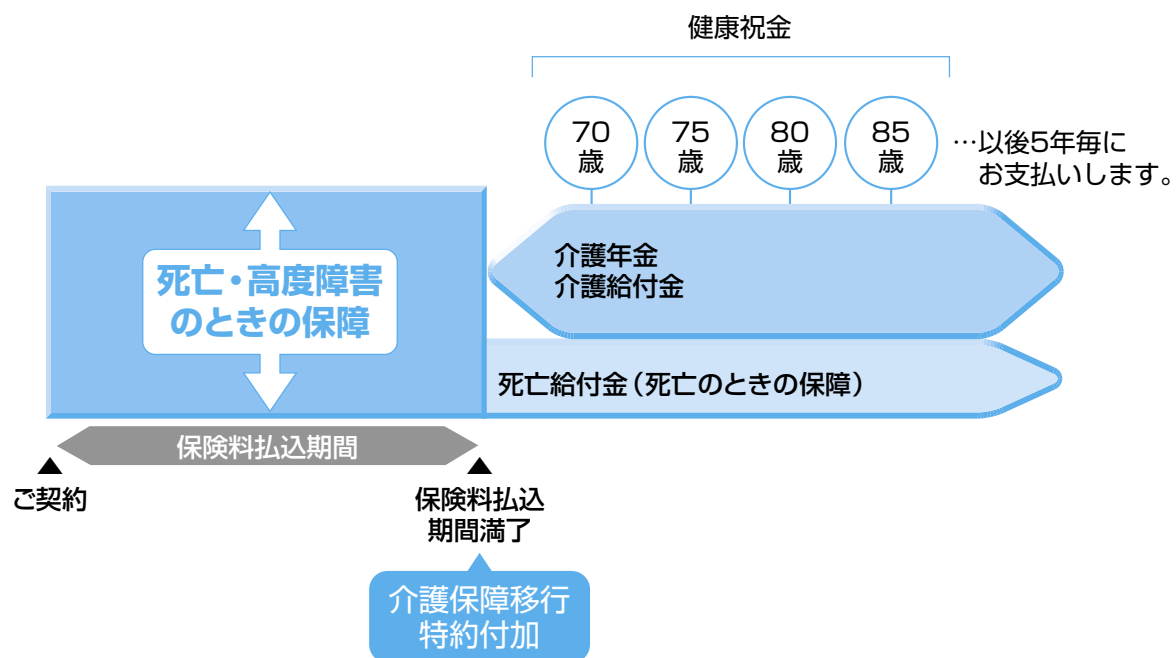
健康祝金

70歳

75歳

80歳

85歳

…以後5年毎にお支払いします。

死亡・高度障害のときの保障

介護年金
介護給付金

死亡給付金（死亡のときの保障）

保険料払込期間

ご契約

保険料払込期間満了

介護保障移行特約付加